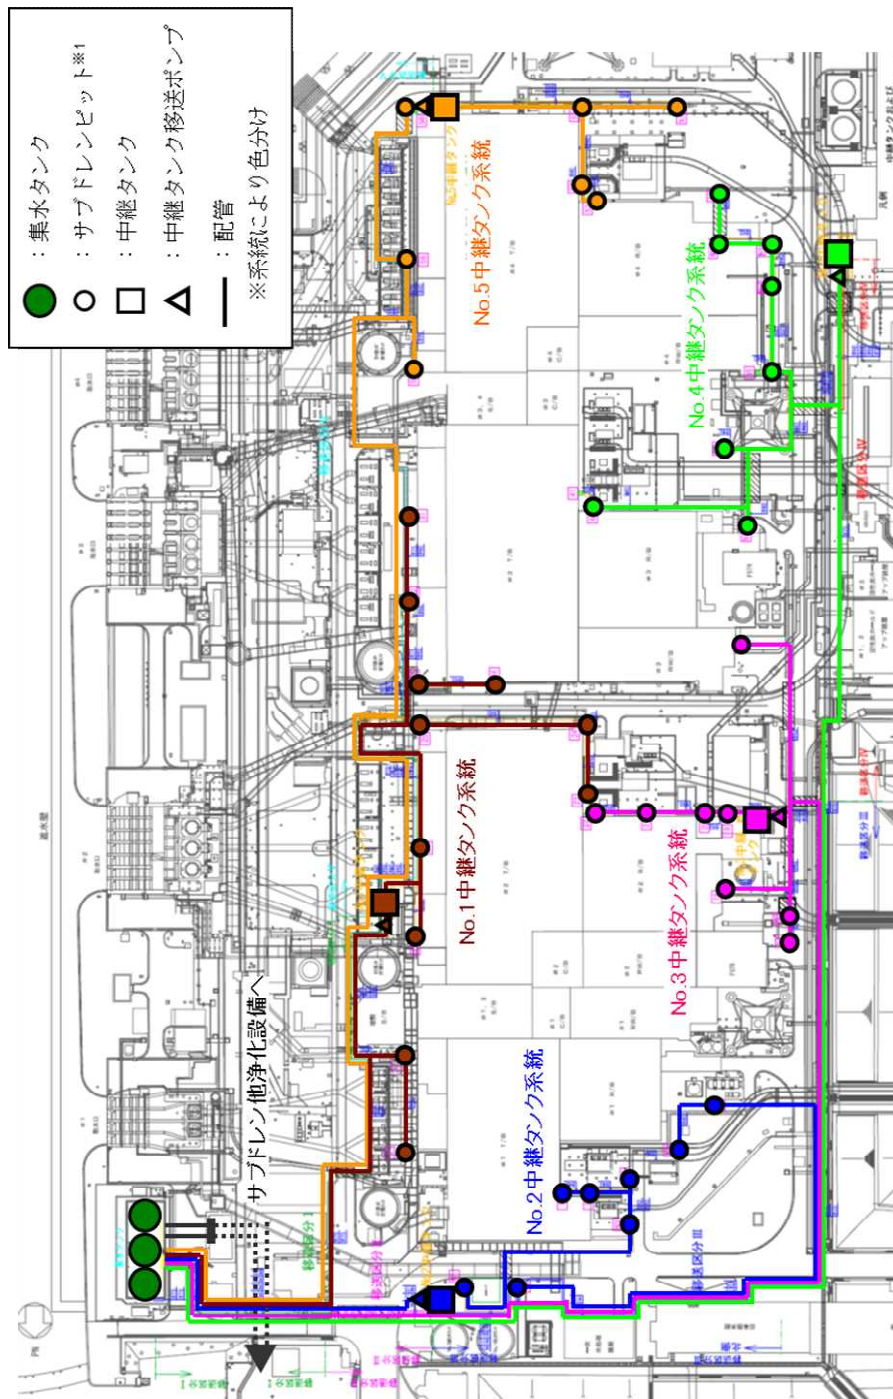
：集水タンク
：サブドレンピット※1
：中継タンク
：中継タンク移送ポンプ
：配管
※系統により色分け

No.5中継タンク系統
No.4中継タンク系統
No.1中継タンク系統
No.3中継タンク系統
No.2中継タンク系統
サブドレン他浄化設備へ